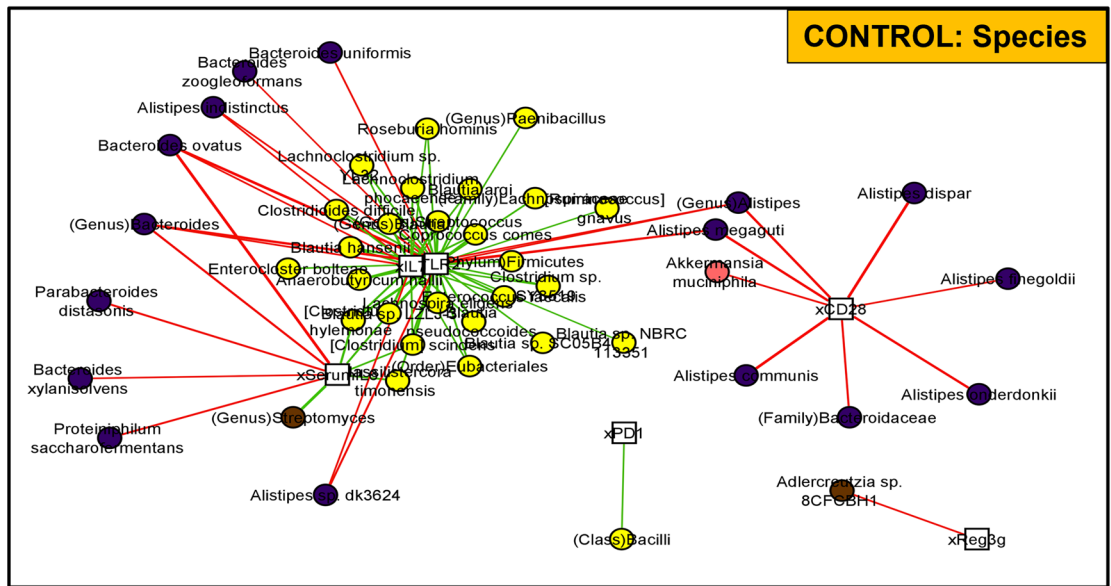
CONTROL: Species

Bacteroides uniformis
Bacteroides zoogleoformans
Alistipes indistinctus
(Genus)Paenibacillus
Roseburia hominis
Bacteroides ovatus
Lachnoclostridium sp. YL32
Lachnoclostridium phocaeense
Blautia argi
(Family)Lachnospiraceae
[Ruminococcus] gnavus
Clostridioides difficile
(Genus)Blautia
Streptococcus
Coprococcus comes
(Genus)Alistipes
Alistipes dispar
(Genus)Bacteroides
Alistipes megaguti
Blautia hansenii
Enterocloster bolteae
Anaerobutyricum hallii
xIL17
xTLR
(Phylum)Firmicutes
Clostridium sp.
Enterococcus faecalis
CY5519
Akkermansia muciniphila
Alistipes finegoldii
Parabacteroides distasonis
Lachnospira eligens
Blautia sp. LZLJ
Blautia
[Clostridium] hylemonae
pseudococcoides
Blautia sp. NBRC 113351
xCD28
[Clostridium] scindens
Blautia sp. SC05B48
Bacteroides xylanisolvens
xSerum
Massilistercora timonensis
(Order)Eubacteriales
Alistipes communis
Alistipes onderdonkii
(Genus)Streptomyces
(Family)Bacteroidaceae
Proteiniphilum saccharofermentans
xPD1
Adlercreutzia sp. 8CFCBH1
Alistipes sp. dk3624
(Class)Bacilli
xReg3g